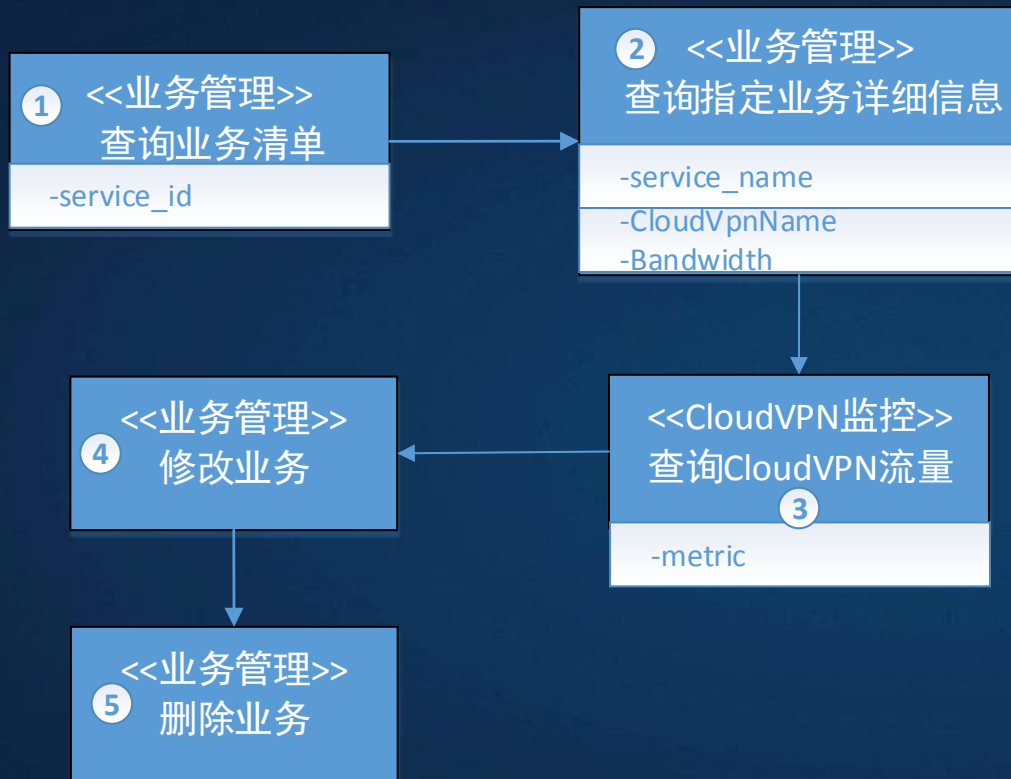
1 <<业务管理>>
查询业务清单

-service_id

2 <<业务管理>>
查询指定业务详细信息

-service_name

-CloudVpnName
-Bandwidth

<<CloudVPN监控>>
查询CloudVPN流量
3

-metric

4 <<业务管理>>
修改业务

5 <<业务管理>>
删除业务